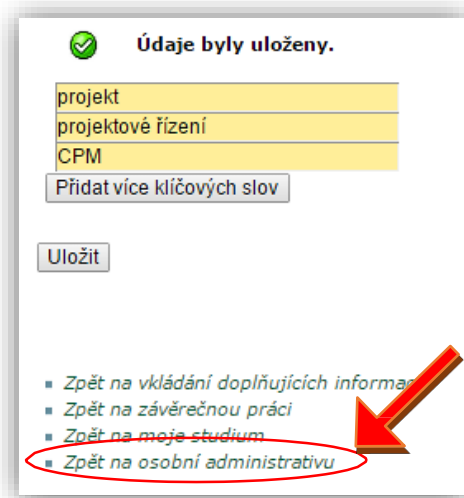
Údaje byly uloženy.

projekt

projektové řízení

CPM

Přidat více klíčových slov

Uložit

- Zpět na vkládání doplňujících informa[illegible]
- Zpět na závěrečnou práci
- Zpět na moje studium
- Zpět na osobní administrativu